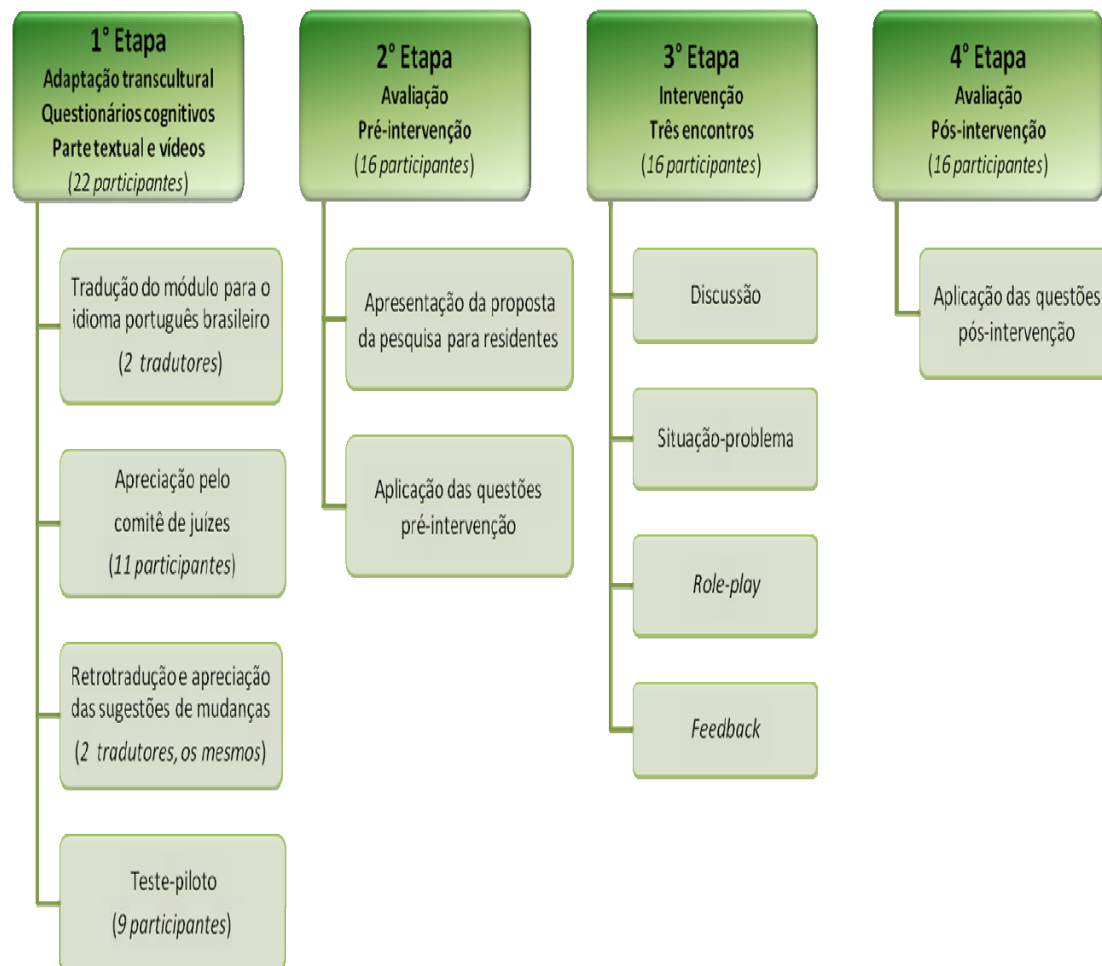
1° Etapa
Adaptação transcultural
Questionários cognitivos
Parte textual e vídeos
(22 participantes)

Tradução do módulo para o idioma português brasileiro
(2 tradutores)

Apreciação pelo comitê de juízes
(11 participantes)

Retrotradução e apreciação das sugestões de mudanças
(2 tradutores, os mesmos)

Teste-piloto
(9 participantes)

2° Etapa
Avaliação
Pré-intervenção
(16 participantes)

Apresentação da proposta da pesquisa para residentes

Aplicação das questões pré-intervenção

3° Etapa
Intervenção
Três encontros
(16 participantes)

Discussão

Situação-problema

Role-play

Feedback

4° Etapa
Avaliação
Pós-intervenção
(16 participantes)

Aplicação das questões pós-intervenção